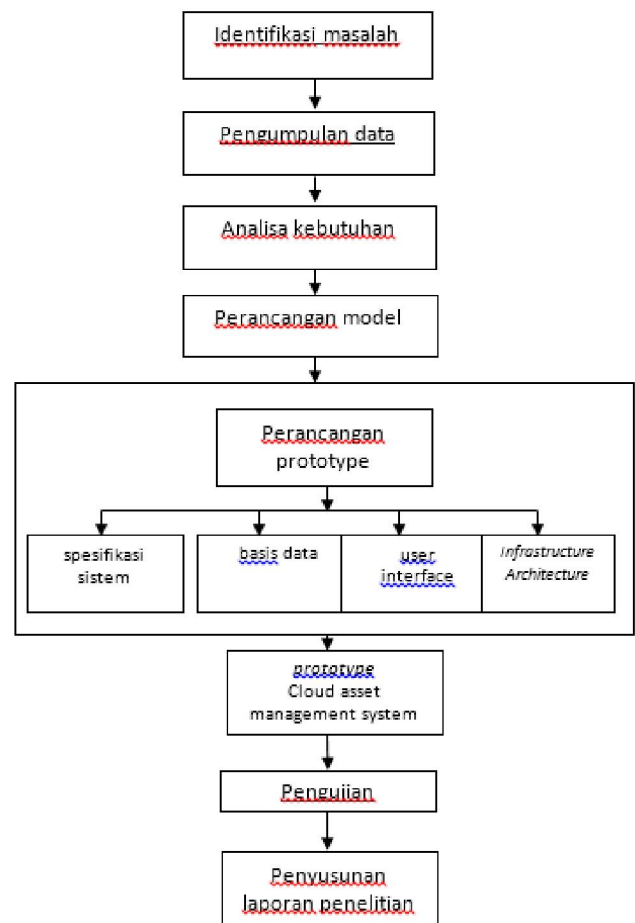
Identifikasi masalah

Pengumpulan data

Analisa kebutuhan

Perancangan model

Perancangan prototype

spesifikasi sistem

basis data

user interface

*Infrastructure Architecture*

*prototype* Cloud asset management system

Pengujian

Penyusunan laporan penelitian